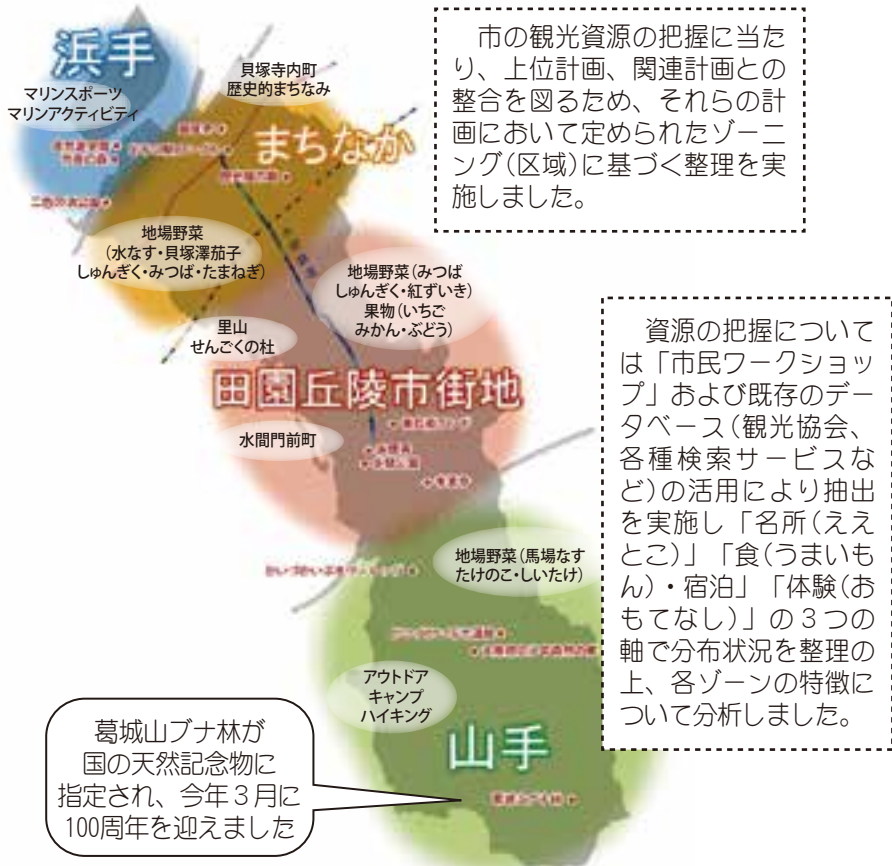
浜手

マリンスポーツ
マリンアクティビティ

貝塚寺内町
歴史的まちなみ

まちなか

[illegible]

地場野菜
(水なす・貝塚澤茄子
しゅんぎく・みつば・たまねぎ)

地場野菜(みつば
しゅんぎく・紅ずいき)
果物(いちご
みかん・ぶどう)

里山
せんごくの杜

田園丘陵市街地

水間門前町

地場野菜(馬場なす
たけのこ・しいたけ)

アウトドア
キャンプ
ハイキング

山手

市の観光資源の把握に当たり、上位計画、関連計画との整合を図るため、それらの計画において定められたゾーニング(区域)に基づく整理を実施しました。

資源の把握については「市民ワークショップ」および既存のデータベース(観光協会、各種検索サービスなど)の活用により抽出を実施し「名所(ええとこ)」「食(うまいもん)・宿泊」「体験(おもてなし)」の３つの軸で分布状況を整理の上、各ゾーンの特徴について分析しました。

葛城山ブナ林が
国の天然記念物に
指定され、今年３月に
100周年を迎えました